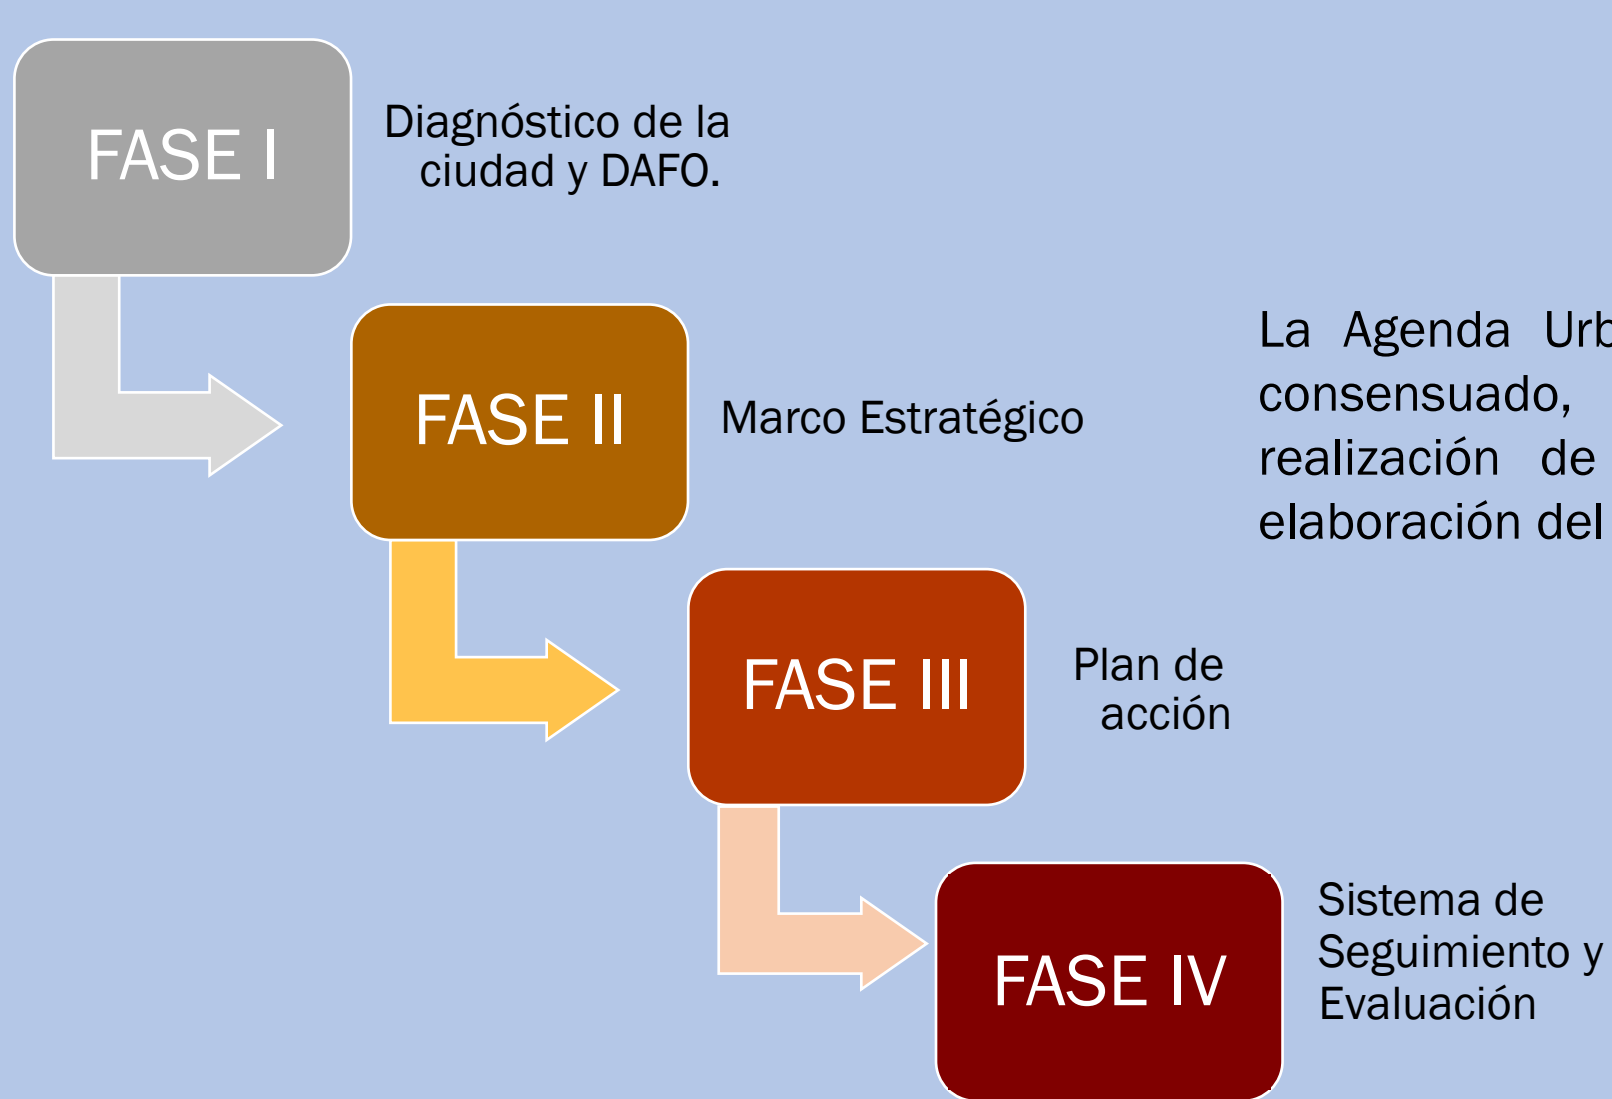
FASE I

Diagnóstico de la ciudad y DAFO.

FASE II

Marco Estratégico

La Agenda Urb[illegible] consensuado, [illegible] realización de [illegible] elaboración del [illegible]

FASE III

Plan de acción

FASE IV

Sistema de Seguimiento y Evaluación